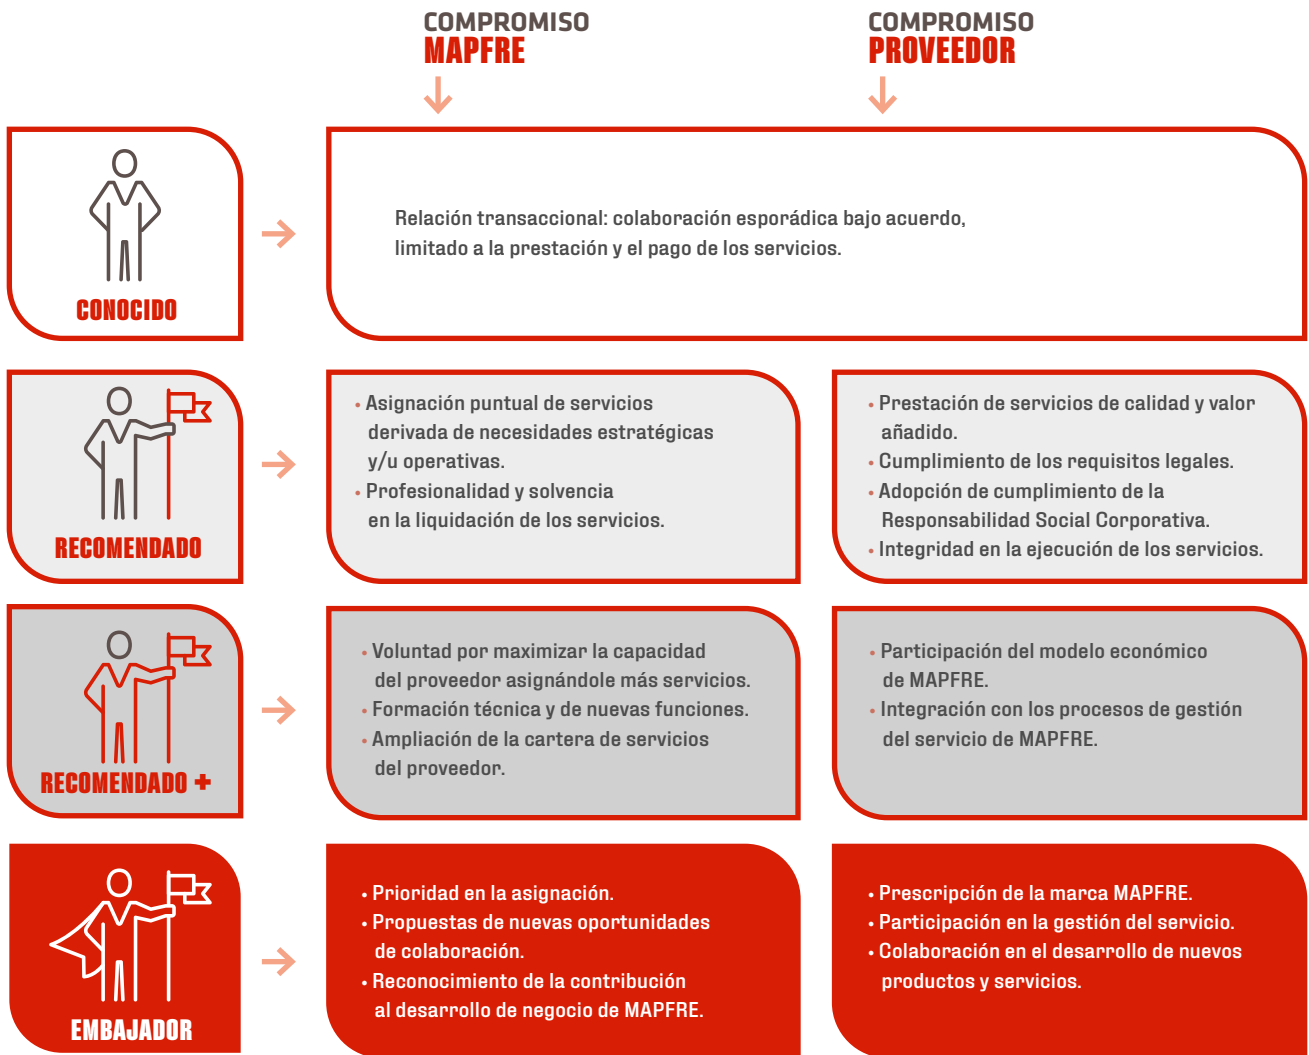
COMPROMISO
MAPFRE

COMPROMISO
PROVEEDOR

CONOCIDO

Relación transaccional: colaboración esporádica bajo acuerdo, limitado a la prestación y el pago de los servicios.

RECOMENDADO

• Asignación puntual de servicios derivada de necesidades estratégicas y/u operativas.
• Profesionalidad y solvencia en la liquidación de los servicios.

• Prestación de servicios de calidad y valor añadido.
• Cumplimiento de los requisitos legales.
• Adopción de cumplimiento de la Responsabilidad Social Corporativa.
• Integridad en la ejecución de los servicios.

RECOMENDADO +

• Voluntad por maximizar la capacidad del proveedor asignándole más servicios.
• Formación técnica y de nuevas funciones.
• Ampliación de la cartera de servicios del proveedor.

• Participación del modelo económico de MAPFRE.
• Integración con los procesos de gestión del servicio de MAPFRE.

EMBAJADOR

• Prioridad en la asignación.
• Propuestas de nuevas oportunidades de colaboración.
• Reconocimiento de la contribución al desarrollo de negocio de MAPFRE.

• Prescripción de la marca MAPFRE.
• Participación en la gestión del servicio.
• Colaboración en el desarrollo de nuevos productos y servicios.